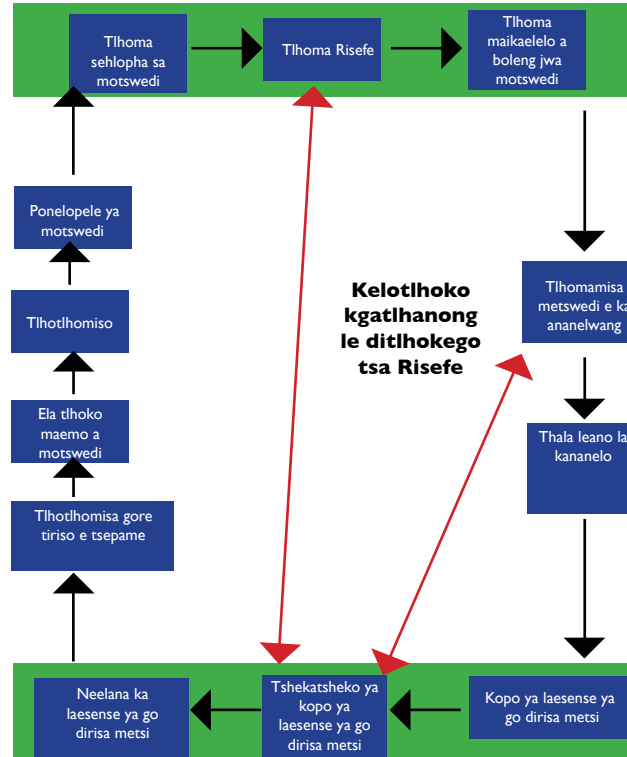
Tlhoma sehlopha sa motswedi

Tlhoma Risefe

Tlhoma maikaelelo a boleng jwa motswedi

Tlhomamisa metswedi e ka ananelwang

Thala leano la kananelo

Kopo ya laesense ya go dirisa metsi

Tshekatsheko ya kopo ya laesense ya go dirisa metsi

Neelana ka laesense ya go dirisa metsi

Tlhotlhomisa gore tiriso e tsepame

Ela tlhoko maemo a motswedi

Tlhotlhomiso

Ponelopele ya motswedi

Kelotlhoko kgatlhanong le ditlhokego tsa Risefe